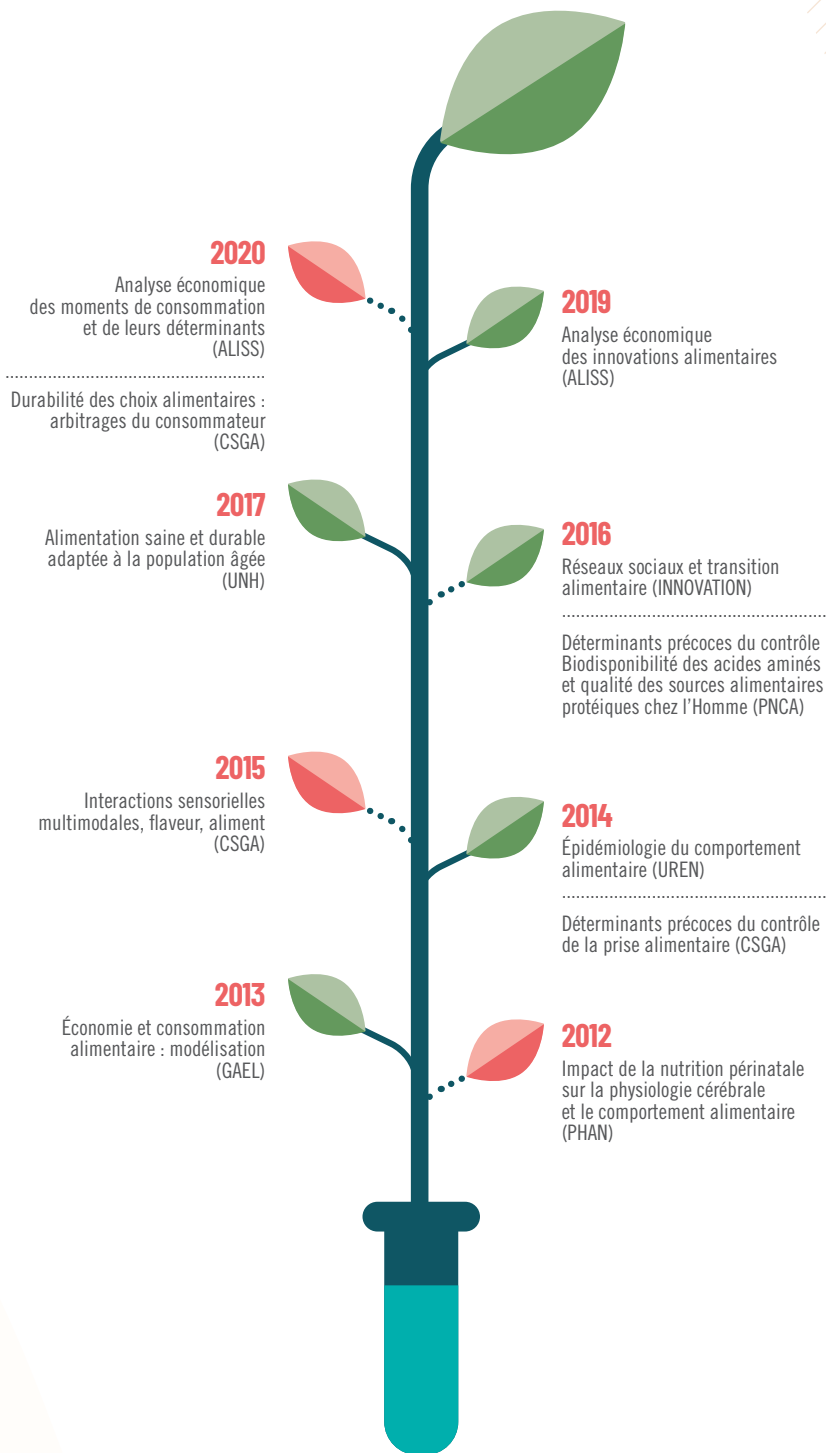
2020
Analyse économique des moments de consommation et de leurs déterminants (ALISS)

Durabilité des choix alimentaires : arbitrages du consommateur (CSGA)

2019
Analyse économique des innovations alimentaires (ALISS)

2017
Alimentation saine et durable adaptée à la population âgée (UNH)

2016
Réseaux sociaux et transition alimentaire (INNOVATION)

Déterminants précoces du contrôle Biodisponibilité des acides aminés et qualité des sources alimentaires protéiques chez l'Homme (PNCA)

2015
Interactions sensorielles multimodales, flaveur, aliment (CSGA)

2014
Épidémiologie du comportement alimentaire (UREN)

Déterminants précoces du contrôle de la prise alimentaire (CSGA)

2013
Économie et consommation alimentaire : modélisation (GAEL)

2012
Impact de la nutrition périnatale sur la physiologie cérébrale et le comportement alimentaire (PHAN)